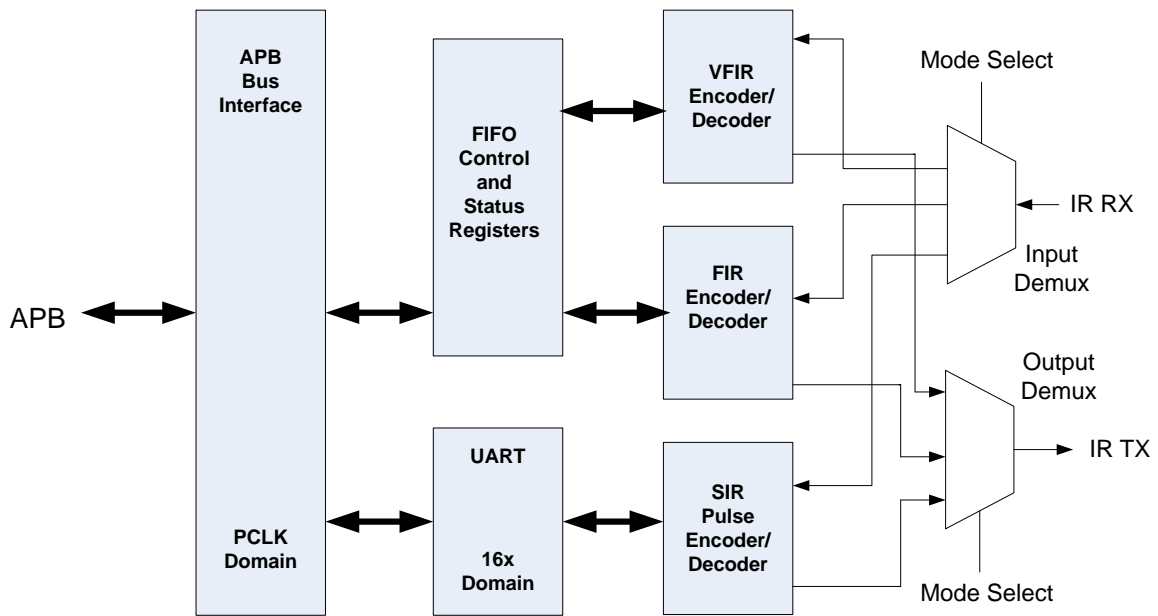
APB

APB Bus Interface

PCLK Domain

FIFO Control and Status Registers

UART

16x Domain

VFIR Encoder/ Decoder

FIR Encoder/ Decoder

SIR Pulse Encoder/ Decoder

Mode Select

IR RX

Input Demux

Output Demux

IR TX

Mode Select